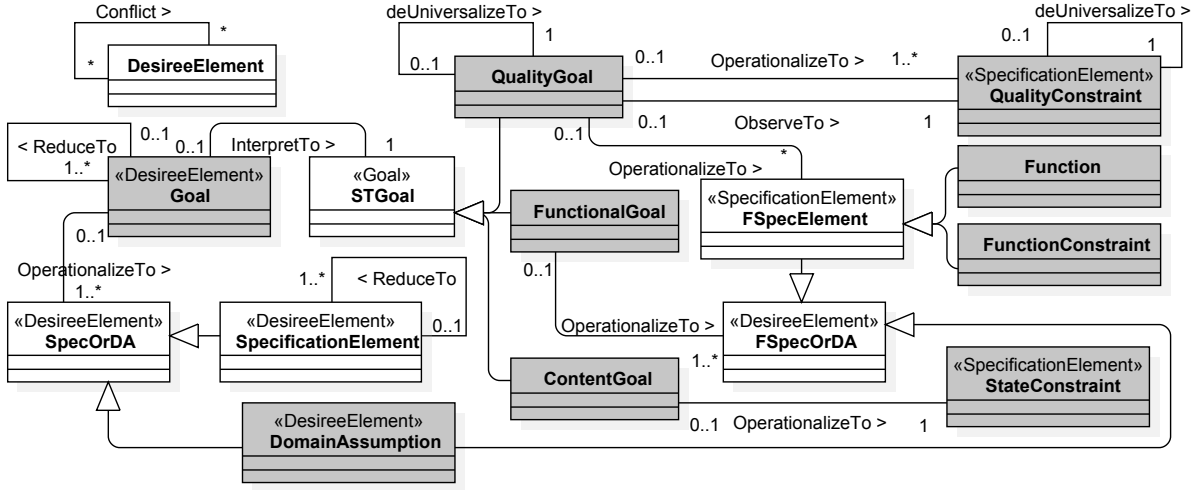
Conflict >
*
*
DesireeElement

deUniversalizeTo >
1
0..1
QualityGoal
0..1
OperationalizeTo >
1..*
deUniversalizeTo >
0..1
1
«SpecificationElement»
QualityConstraint

0..1
ObserveTo >
1
0..1

< ReduceTo
0..1
0..1
InterpretTo >
1
1..*
«DesireeElement»
Goal
«Goal»
STGoal

OperationalizeTo >
*
Function
FunctionalGoal
«SpecificationElement»
FSpecElement
FunctionConstraint

0..1
OperationalizeTo >
1..*
1..*
< ReduceTo
0..1
«DesireeElement»
SpecOrDA
«DesireeElement»
SpecificationElement
0..1
OperationalizeTo >
«DesireeElement»
FSpecOrDA
1..*

ContentGoal
«SpecificationElement»
StateConstraint
0..1
OperationalizeTo >
1
«DesireeElement»
DomainAssumption